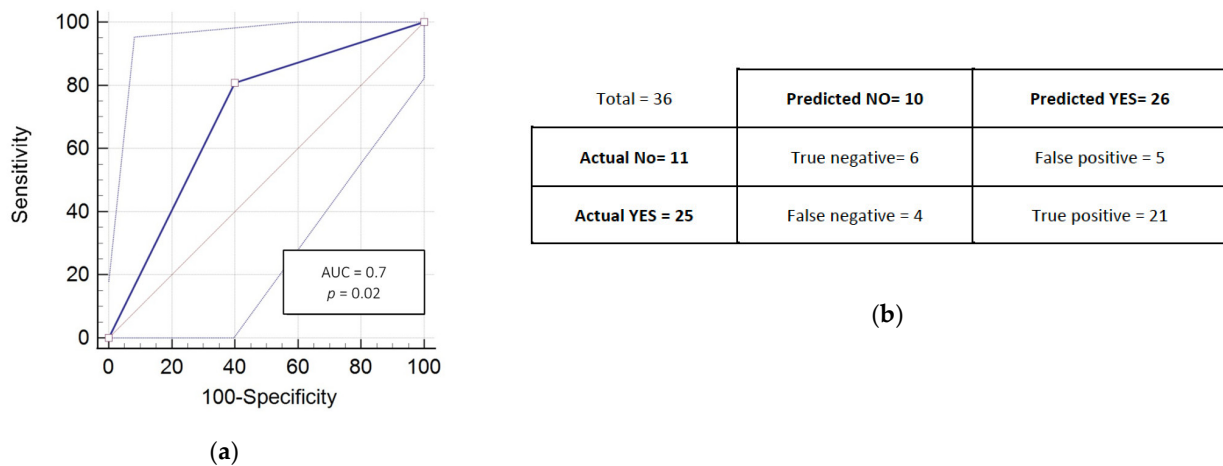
100
80
60
40
20
0
Sensitivity
0 20 40 60 80 100
100-Specificity
AUC = 0.7
$p$ = 0.02

(a)

| Total = 36 | Predicted NO= 10 | Predicted YES= 26 |
|---|---|---|
| Actual No= 11 | True negative= 6 | False positive = 5 |
| Actual YES = 25 | False negative = 4 | True positive = 21 |

(b)